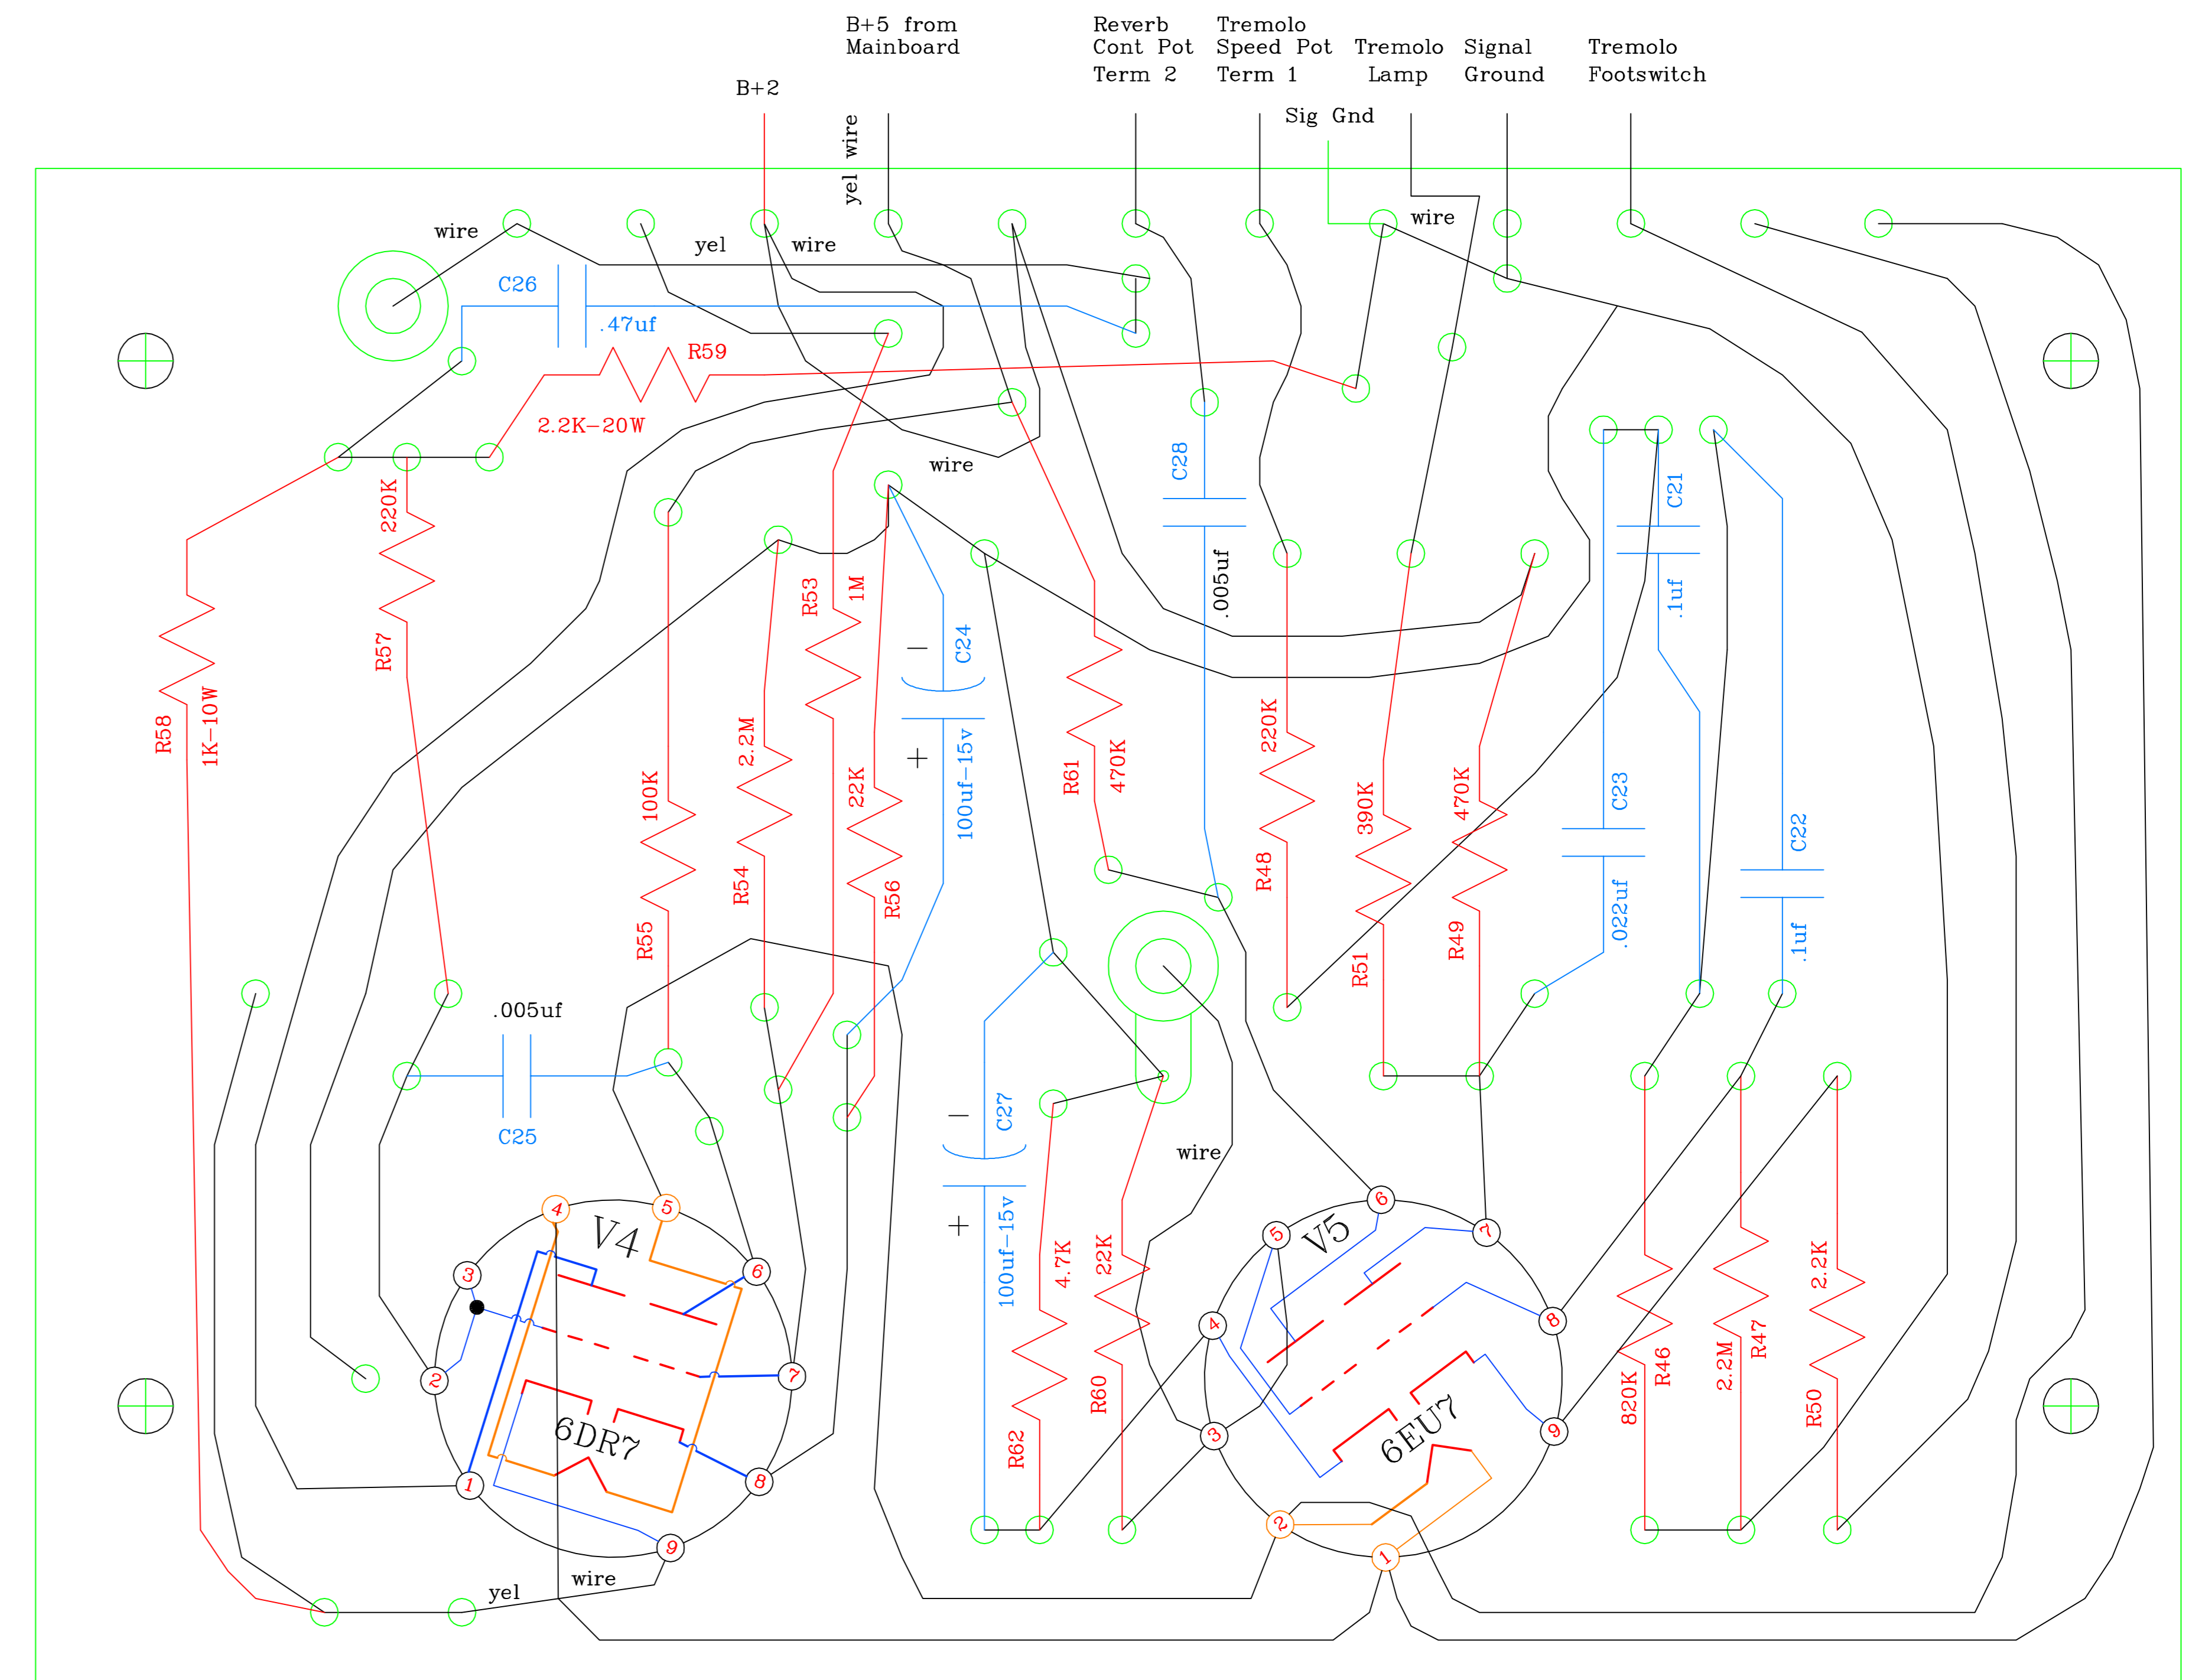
B+5 from Mainboard

Reverb Cont Pot Term 2

Tremolo Speed Pot Term 1

Tremolo Lamp

Signal Ground

Tremolo Footswitch

B+2

Sig Gnd

yel wire

wire

yel

wire

wire

C26

.47uf

R59

2.2K-20W

wire

220K

R57

R58

1K-10W

R53

1M

C24

100uf-15v

C28

.005uf

C21

.1uf

100K

R55

2.2M

R54

22K

R56

R61

470K

220K

R48

390K

R51

470K

R49

C23

.022uf

C22

.1uf

.005uf

C25

C27

100uf-15v

4.7K

R62

22K

R60

wire

V4

6DR7

V5

6EU7

820K

R46

2.2M

R47

2.2K

R50

yel

wire

1 2 3 4 5 6 7 8 9

1 2 3 4 5 6 7 8 9